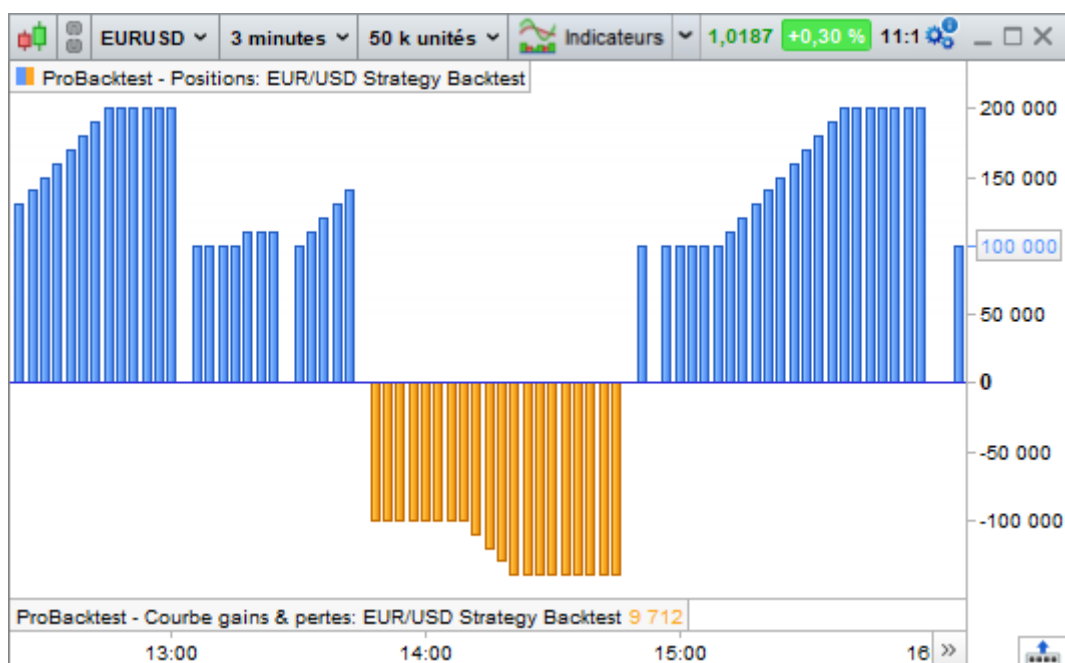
EURUSD 3 minutes 50 k unités Indicateurs 1,0187 +0,30 % 11:1

ProBacktest - Positions: EUR/USD Strategy Backtest

200 000
150 000
100 000
50 000
0
-50 000
-100 000

ProBacktest - Courbe gains & pertes: EUR/USD Strategy Backtest 9 712

13:00
14:00
15:00
16